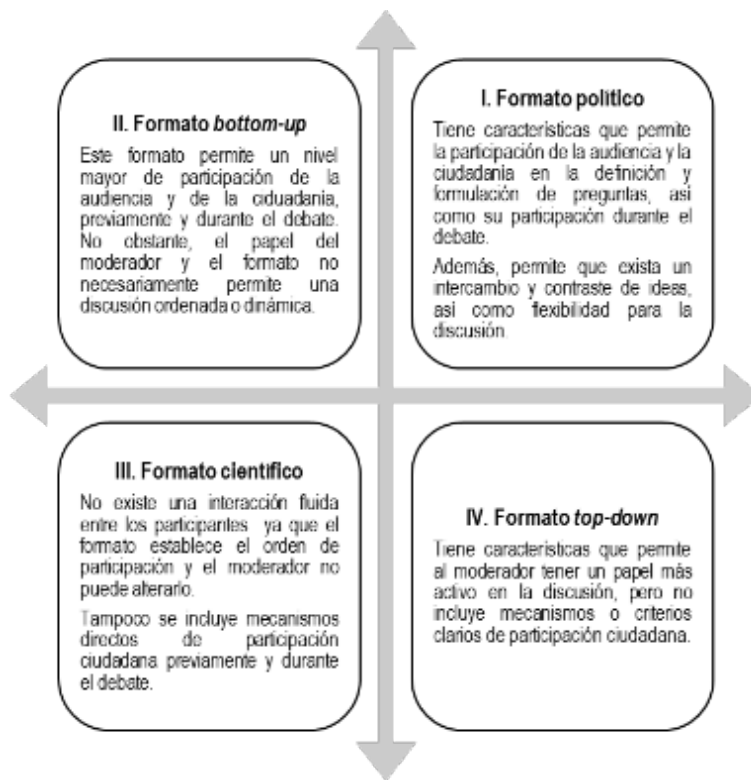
II. Formato *bottom-up*

Este formato permite un nivel mayor de participación de la audiencia y de la ciudadanía, previamente y durante el debate. No obstante, el papel del moderador y el formato no necesariamente permite una discusión ordenada o dinámica.

I. Formato político

Tiene características que permite la participación de la audiencia y la ciudadanía en la definición y formulación de preguntas, así como su participación durante el debate.

Además, permite que exista un intercambio y contraste de ideas, así como flexibilidad para la discusión.

III. Formato científico

No existe una interacción fluida entre los participantes ya que el formato establece el orden de participación y el moderador no puede alterarlo.

Tampoco se incluye mecanismos directos de participación ciudadana previamente y durante el debate.

IV. Formato *top-down*

Tiene características que permite al moderador tener un papel más activo en la discusión, pero no incluye mecanismos o criterios claros de participación ciudadana.